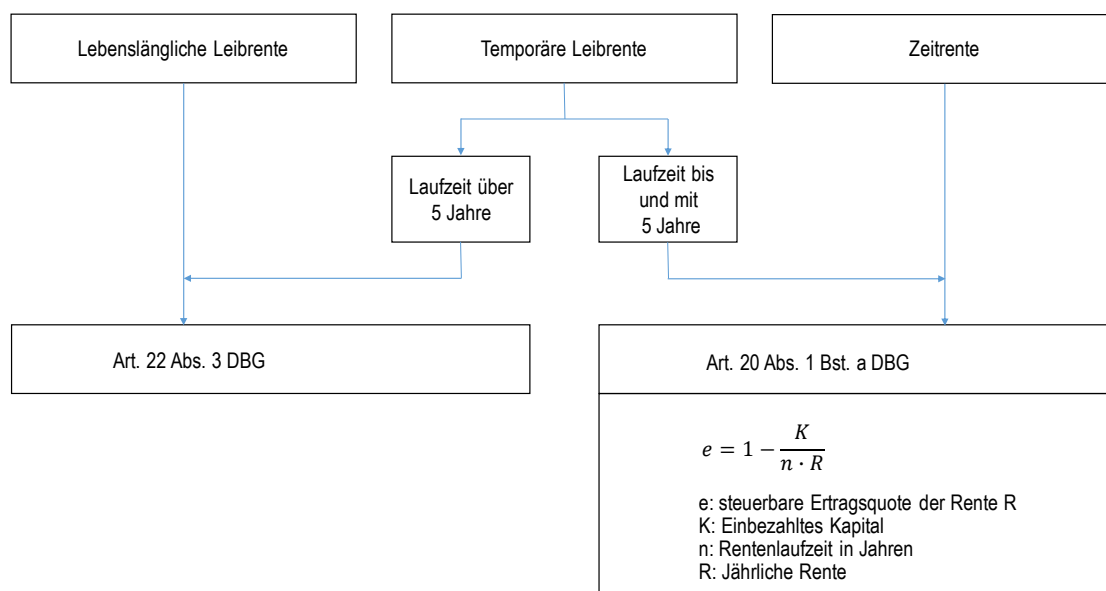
Lebenslängliche Leibrente

Temporäre Leibrente

Zeitrente

Laufzeit über 5 Jahre

Laufzeit bis und mit 5 Jahre

Art. 22 Abs. 3 DBG

Art. 20 Abs. 1 Bst. a DBG

$e = 1 - \frac{K}{n \cdot R}$

e: steuerbare Ertragsquote der Rente R
K: Einbezahltes Kapital
n: Rentenlaufzeit in Jahren
R: Jährliche Rente